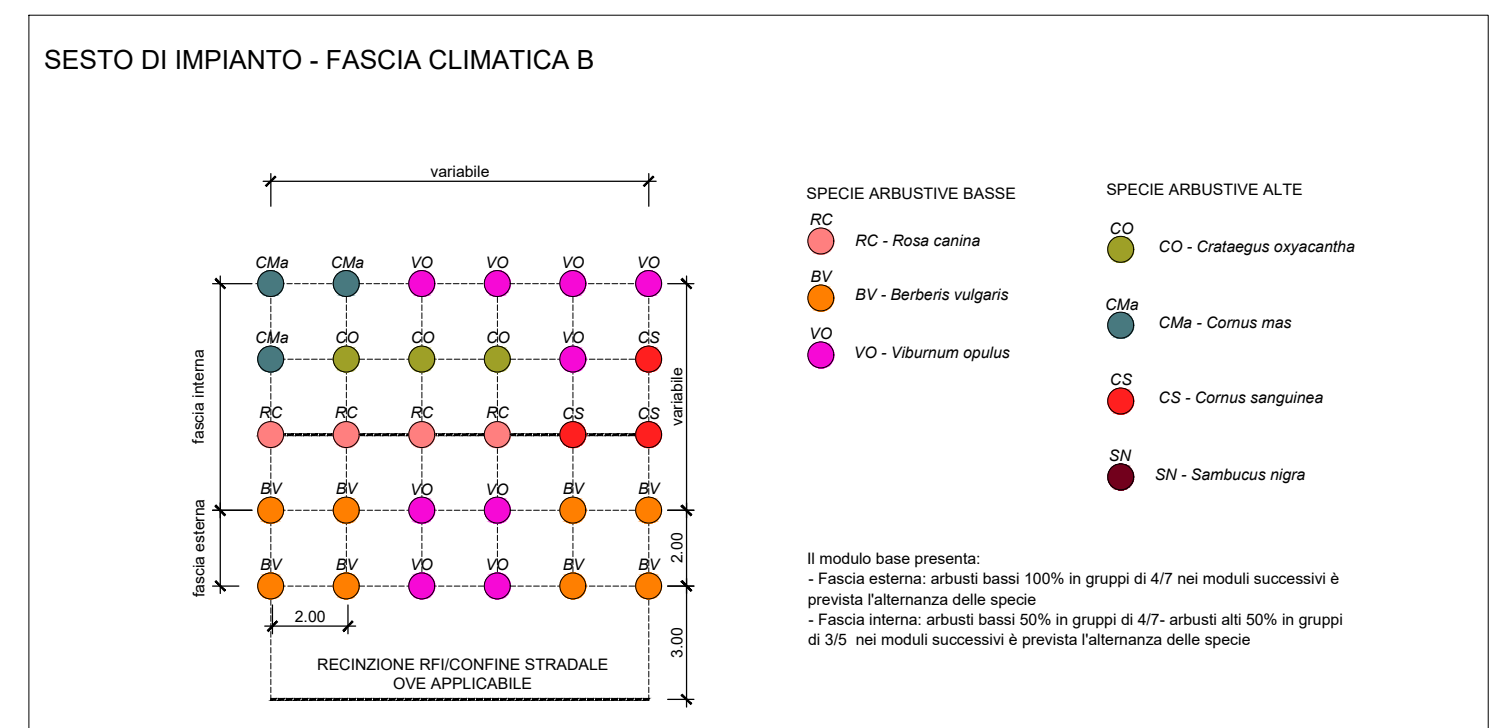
SESTO DI IMPIANTO - FASCIA CLIMATICA B

variabile

CMa CMa VO VO VO VO
CMa CO CO CO VO CS
RC RC RC RC CS CS
BV BV VO VO BV BV
BV BV VO VO BV BV

fascia interna
fascia esterna
variabile
2.00
2.00
3.00

RECINZIONE RFI/CONFINE STRADALE
OVE APPLICABILE

SPECIE ARBUSTIVE BASSE

RC
RC - Rosa canina

BV
BV - Berberis vulgaris

VO
VO - Viburnum opulus

SPECIE ARBUSTIVE ALTE

CO
CO - Crataegus oxyacantha

CMa
CMa - Cornus mas

CS
CS - Cornus sanguinea

SN
SN - Sambucus nigra

Il modulo base presenta:
- Fascia esterna: arbusti bassi 100% in gruppi di 4/7 nei moduli successivi è prevista l'alternanza delle specie
- Fascia interna: arbusti bassi 50% in gruppi di 4/7- arbusti alti 50% in gruppi di 3/5 nei moduli successivi è prevista l'alternanza delle specie